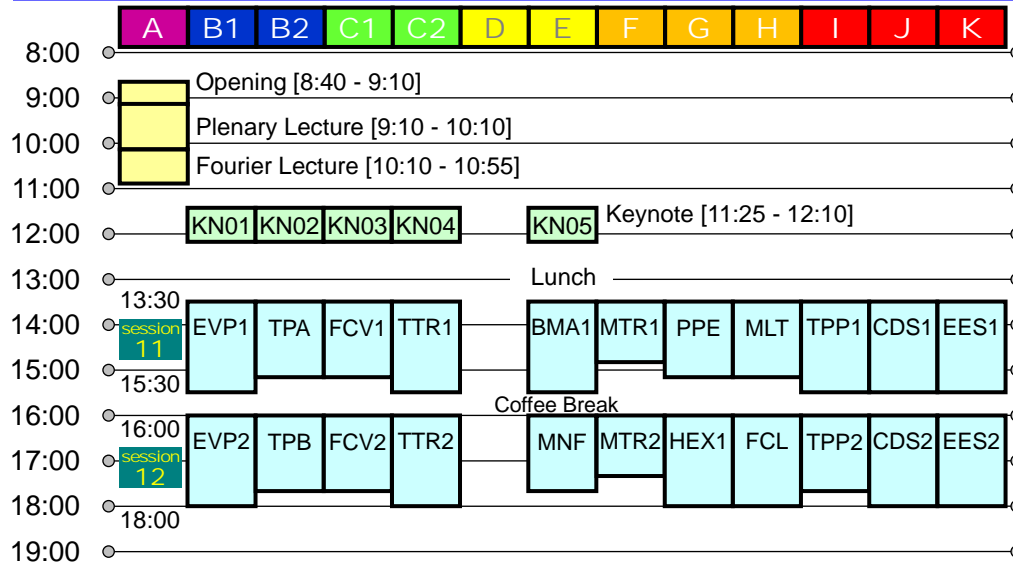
| A | B1 | B2 | C1 | C2 | D | E | F | G | H | I | J | K |
|---|---|---|---|---|---|---|---|---|---|---|---|---|

8:00
9:00
10:00
11:00
12:00
13:00
14:00
15:00
16:00
17:00
18:00
19:00

Opening [8:40 - 9:10]
Plenary Lecture [9:10 - 10:10]
Fourier Lecture [10:10 - 10:55]

KN01 KN02 KN03 KN04 KN05 Keynote [11:25 - 12:10]

Lunch

13:30
session 11
15:30
EVP1 TPA FCV1 TTR1 BMA1 MTR1 PPE MLT TPP1 CDS1 EES1

Coffee Break

16:00
session 12
18:00
EVP2 TPB FCV2 TTR2 MNF MTR2 HEX1 FCL TPP2 CDS2 EES2